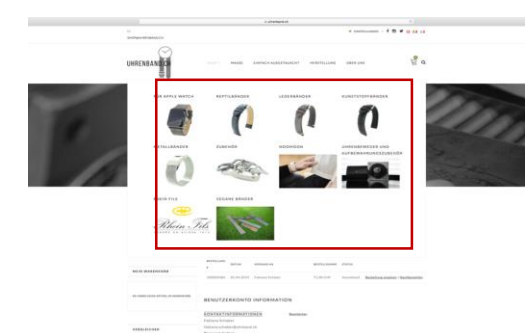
UHRENBAND

UHRENARMBAND.CH

HOME WAREN EINFACH AUSSUCHEN BESTELLUNG ÜBER UNS

FÜR APPLE WATCH

REPTILBÄNDER

LEDERBÄNDER

KUNSTSTOFFBÄNDER

METALLBÄNDER

ZUBEHÖR

WERKZEUGE

UHRENBEWEGER UND AUFBEWAHRUNGSBOXEN

RHEIN FILS

VEGANE BÄNDER

Rhein Fils

BENUTZERKONTO INFORMATION

KONTAKTINFORMATIONEN

Newsletter